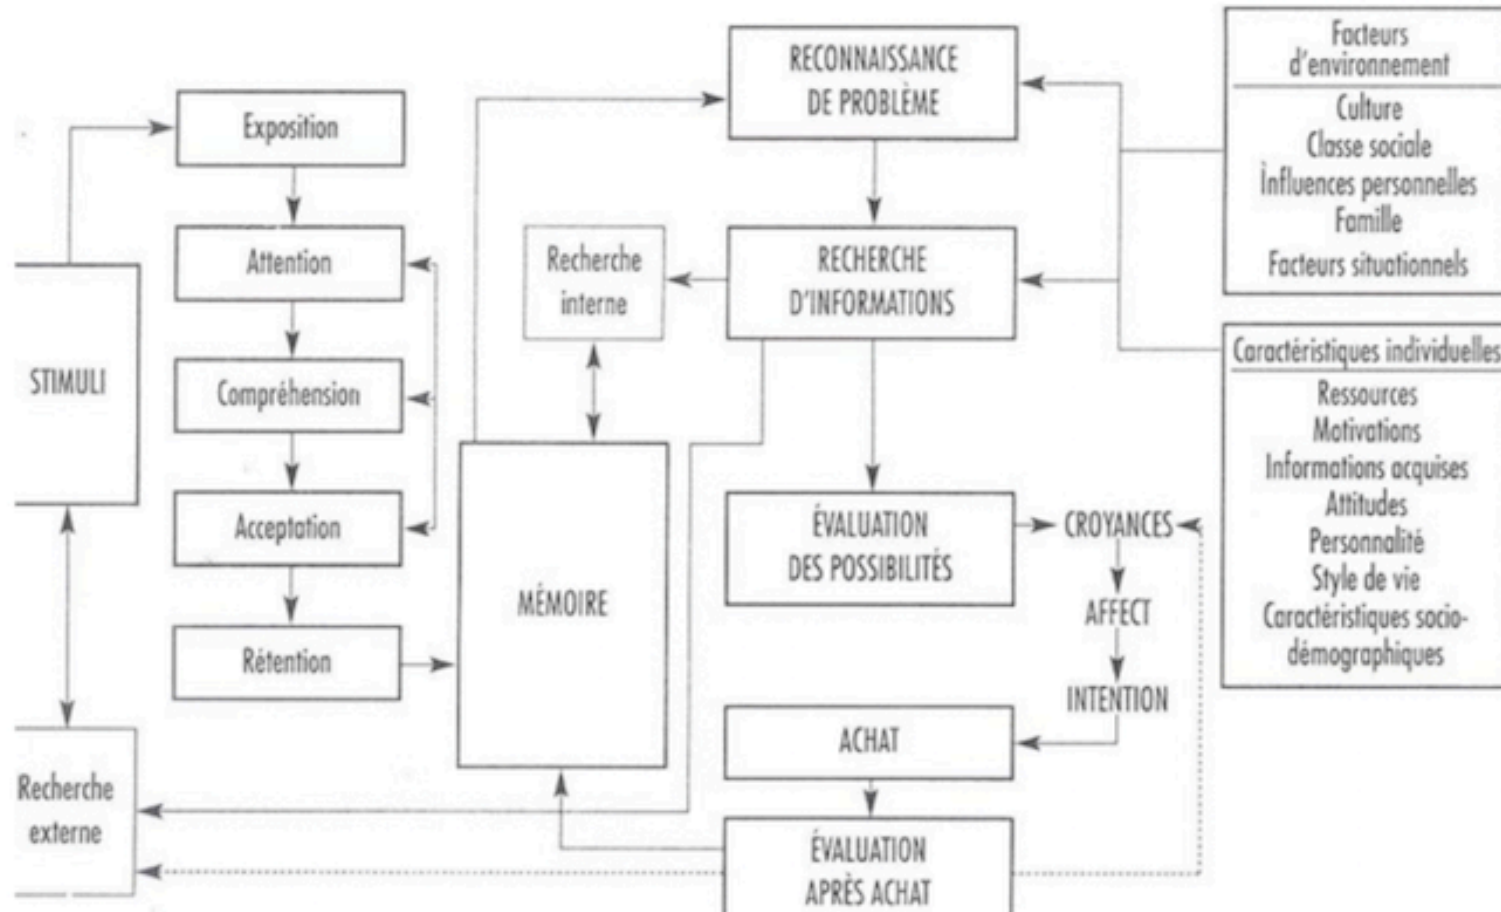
STIMULI

Exposition

Attention

Compréhension

Acceptation

Rétention

Recherche externe

Recherche interne

MÉMOIRE

RECONNAISSANCE DE PROBLÈME

RECHERCHE D'INFORMATIONS

ÉVALUATION DES POSSIBILITÉS

CROYANCES

AFFECT

INTENTION

ACHAT

ÉVALUATION APRÈS ACHAT

Facteurs d'environnement

Culture
Classe sociale
Influences personnelles
Famille
Facteurs situationnels

Caractéristiques individuelles

Ressources
Motivations
Informations acquises
Attitudes
Personnalité
Style de vie
Caractéristiques socio-démographiques